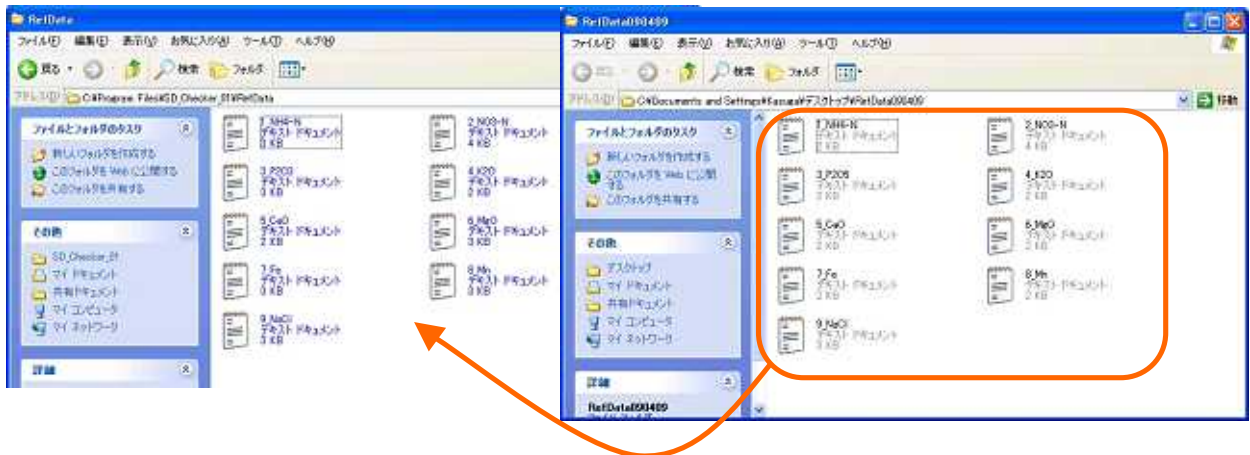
RefData

ファイル(F) 編集(E) 表示(V) お気に入り(A) ツール(T) ヘルプ(H)

戻る 検索 フォルダ

アドレス(D) C:¥Program Files¥SD_Checker_01¥RefData

ファイルとフォルダのタスク

新しいフォルダを作成する

このフォルダを Web に公開する

このフォルダを共有する

その他

SD_Checker_01

マイ ドキュメント

共有ドキュメント

マイ コンピュータ

マイ ネットワーク

詳細

1_NH4-N
テキスト ドキュメント
0 KB

2_NO3-N
テキスト ドキュメント
4 KB

3_P2O5
テキスト ドキュメント
0 KB

4_K2O
テキスト ドキュメント
2 KB

5_CaO
テキスト ドキュメント
2 KB

6_MgO
テキスト ドキュメント
3 KB

7_Fe
テキスト ドキュメント
0 KB

8_Mn
テキスト ドキュメント
0 KB

9_NaCl
テキスト ドキュメント
3 KB

RefData090409

ファイル(F) 編集(E) 表示(V) お気に入り(A) ツール(T) ヘルプ(H)

戻る 検索 フォルダ

アドレス(D) C:¥Documents and Settings¥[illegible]¥デスクトップ¥RefData090409

移動

ファイルとフォルダのタスク

新しいフォルダを作成する

このフォルダを Web に公開する

このフォルダを共有する

その他

デスクトップ

マイ ドキュメント

共有ドキュメント

マイ コンピュータ

マイ ネットワーク

詳細

RefData090409

1_NH4-N
テキスト ドキュメント
2 KB

2_NO3-N
テキスト ドキュメント
4 KB

3_P2O5
テキスト ドキュメント
3 KB

4_K2O
テキスト ドキュメント
2 KB

5_CaO
テキスト ドキュメント
2 KB

6_MgO
テキスト ドキュメント
2 KB

7_Fe
テキスト ドキュメント
2 KB

8_Mn
テキスト ドキュメント
2 KB

9_NaCl
テキスト ドキュメント
3 KB